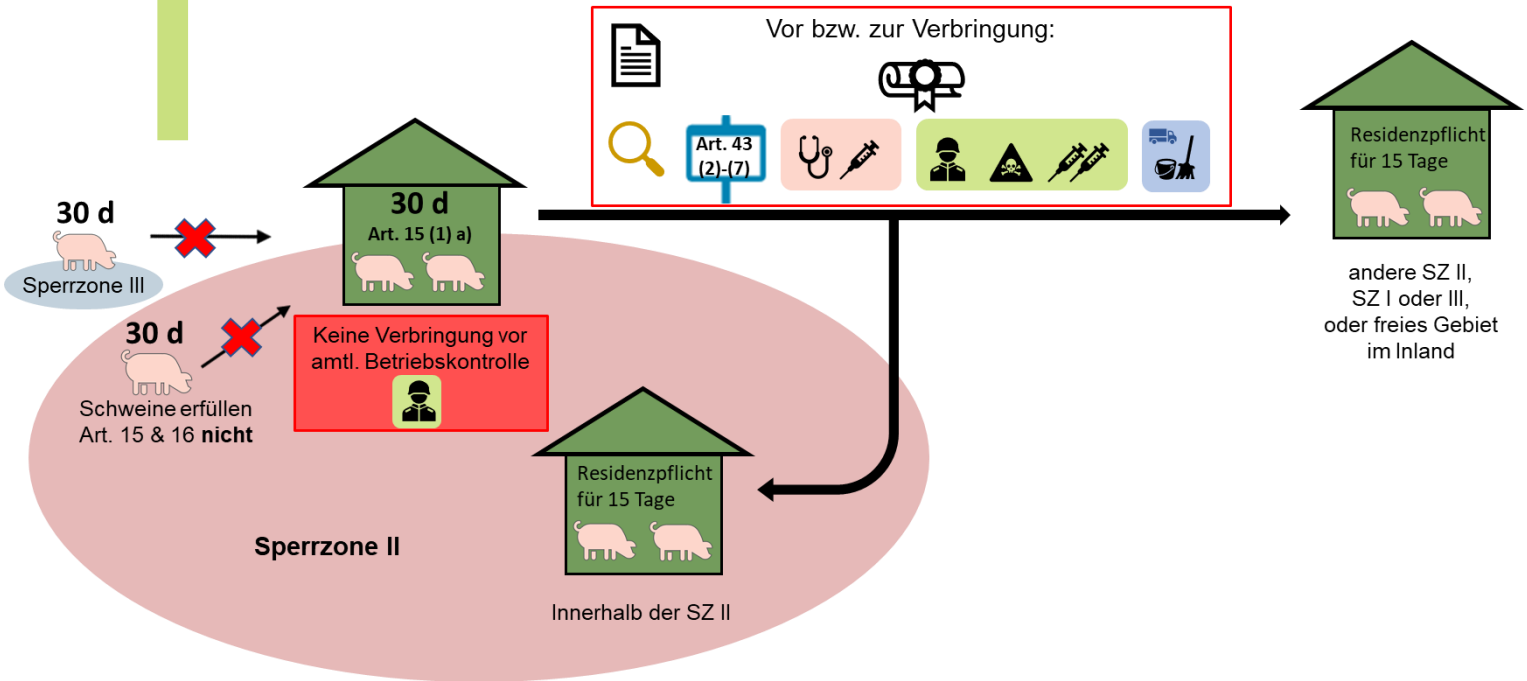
Vor bzw. zur Verbringung:

Art. 43 (2)-(7)

30 d

Sperrzone III

30 d
Art. 15 (1) a)

Keine Verbringung vor amtl. Betriebskontrolle

30 d

Schweine erfüllen Art. 15 & 16 **nicht**

Residenzpflicht für 15 Tage

andere SZ II, SZ I oder III, oder freies Gebiet im Inland

Residenzpflicht für 15 Tage

Sperrzone II

Innerhalb der SZ II